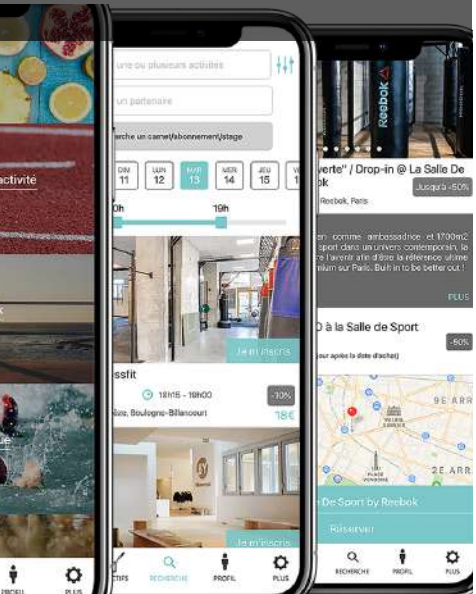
activité

k

le

PROFIL PLUS

une ou plusieurs activités

un partenaire

rche un carnet/abonnement/stage

DIM 11 LUN 12 MAR 13 MER 14 JEU 15

0h 19h

Je m'inscris

ssfit

18h15 - 19h00

-10%

ne, Boulogne-Billancourt

18€

Je m'inscris

CTIFS RECHERCHE PROFIL PLUS

Reebok

verte" / Drop-in @ La Salle De k

Jusqu'à -50%

Reebok, Paris

comme ambassadeur et 1700m2 sport dans un univers contemporain, la avenir afin d'être la référence ultime mium sur Paris. Built in to be better out !

PLUS

O à la Salle de Sport

-50%

jour après la date d'achat)

8E ARR

De Sport by Reebok

Réserver

RECHERCHE PROFIL PLUS